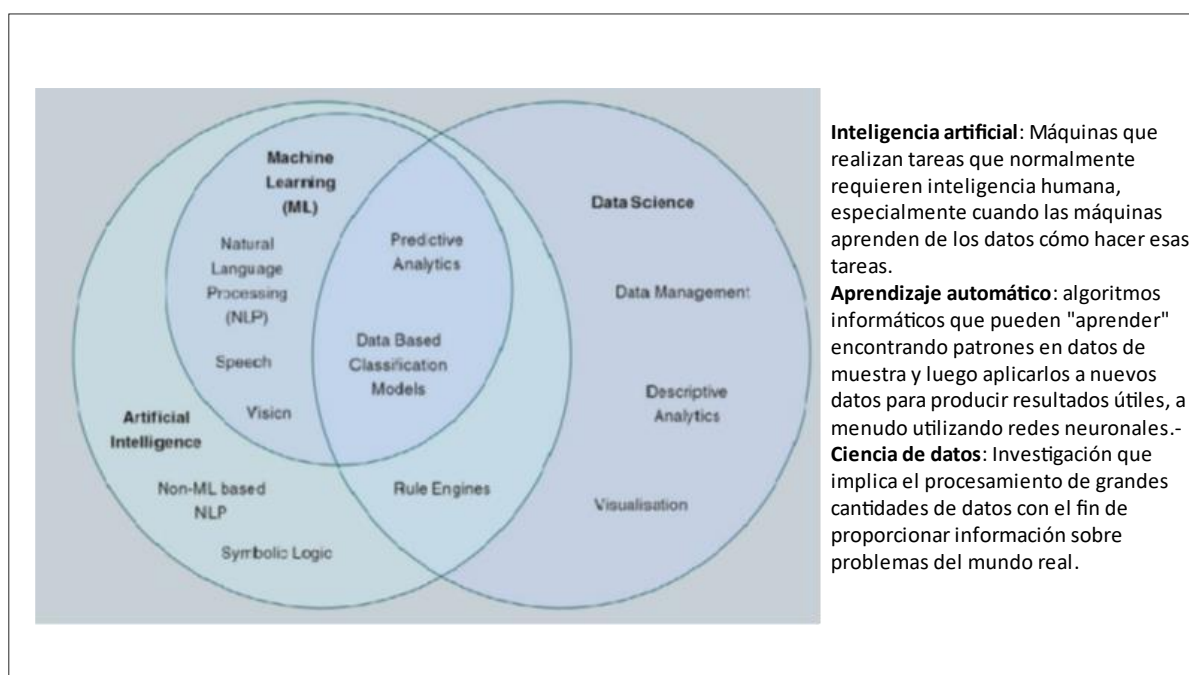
Machine Learning (ML)

Natural Language Processing (NLP)

Speech

Vision

Predictive Analytics

Data Based Classification Models

Artificial Intelligence

Non-ML based NLP

Symbolic Logic

Rule Engines

Data Science

Data Management

Descriptive Analytics

Visualisation

**Inteligencia artificial**: Máquinas que realizan tareas que normalmente requieren inteligencia humana, especialmente cuando las máquinas aprenden de los datos cómo hacer esas tareas.
**Aprendizaje automático**: algoritmos informáticos que pueden "aprender" encontrando patrones en datos de muestra y luego aplicarlos a nuevos datos para producir resultados útiles, a menudo utilizando redes neuronales.-
**Ciencia de datos**: Investigación que implica el procesamiento de grandes cantidades de datos con el fin de proporcionar información sobre problemas del mundo real.